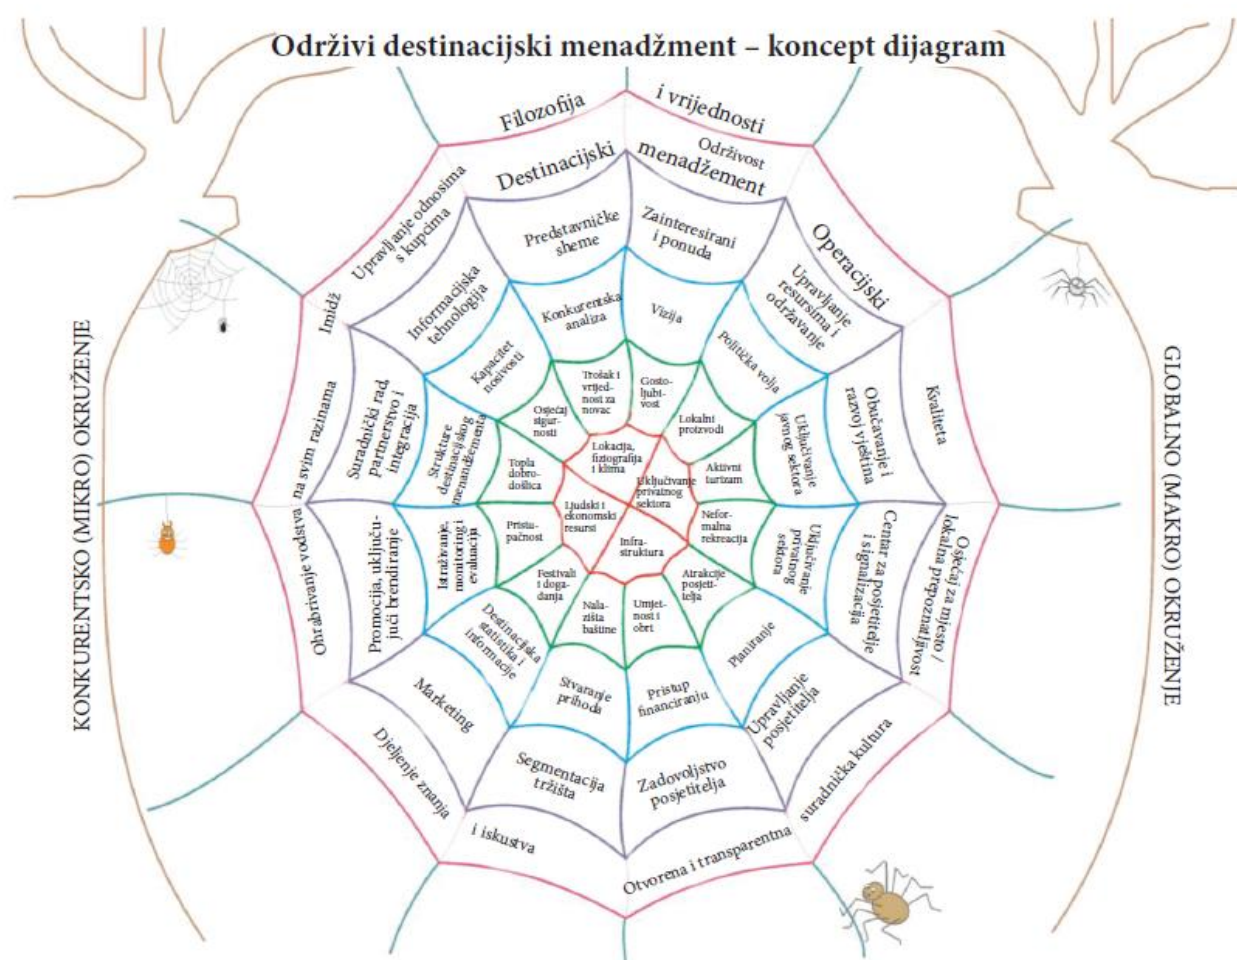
Održivi destinacijski menadžment – koncept dijagram

KONKURENTSKO (MIKRO) OKRUŽENJE

GLOBALNO (MAKRO) OKRUŽENJE

Filozofija i vrijednosti

Održivost

Destinacijski menadžment

Operacijski

Imidž

Upravljanje odnosima s kupcima

Kvaliteta

Osjećaj za mjesto / lokalna prepoznatljivost

suradnička kultura

Otvorena i transparentna

Dijeljenje znanja i iskustva

Ohrabrivanje vodstva na svim razinama

Predstavničke sheme

Zainteresirani i ponuda

Upravljanje resursima i održavanje

Obučavanje i razvoj vještina

Centar za posjetitelje i signalizacija

Upravljanje posjetitelja

Zadovoljstvo Posjetitelja

Segmentacija tržišta

Marketing

Promocija, uključujući brendiranje

Suradnički rad partnerstvo i integracija

Informacijska tehnologija

Konkurentska analiza

Vizija

Politička volja

Uključivanje javnog sektora

Uključivanje privatnog sektora

Planiranje

Pristup financiranju

Stvaranje prihoda

Destinacijska statistika i informacije

Istraživanje, monitoring i evaluacija

Strukture destinacijskog menadžmenta

Kapacitet nosivosti

Trošak i vrijednost za novac

Gostoljubivost

Lokalni proizvodi

Aktivni turizam

Neformalna rekreacija

Atrakcije posjetitelja

Umjetnost i obrt

Nalazišta baštine

Festivali i događanja

Pristupačnost

Topla dobrodošlica

Osjećaj sigurnosti

Lokacija, fiziografija i klima

Uključivanje privatnog sektora

Infrastruktura

Ljudski i ekonomski resursi